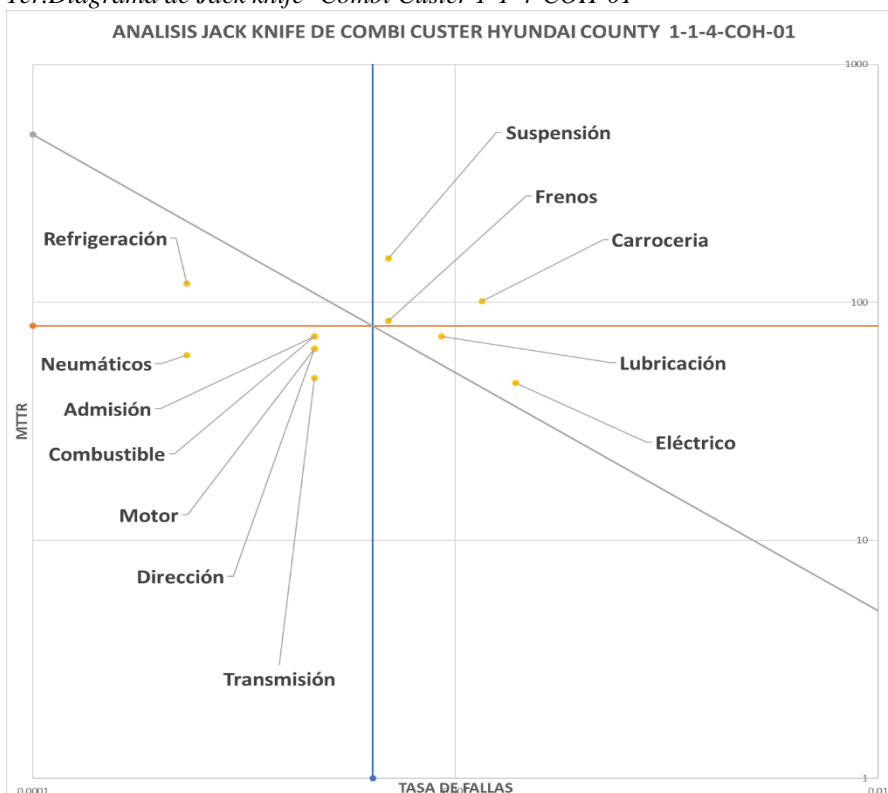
ANALISIS JACK KNIFE DE COMBI CUSTER HYUNDAI COUNTY 1-1-4-COH-01

1000

Suspensión

Frenos

Refrigeración

Carroceria

100

Neumáticos

Lubricación

Admisión

MTTR

Eléctrico

Combustible

Motor

10

Dirección

Transmisión

0.0001

TASA DE FALLAS

0.01

1